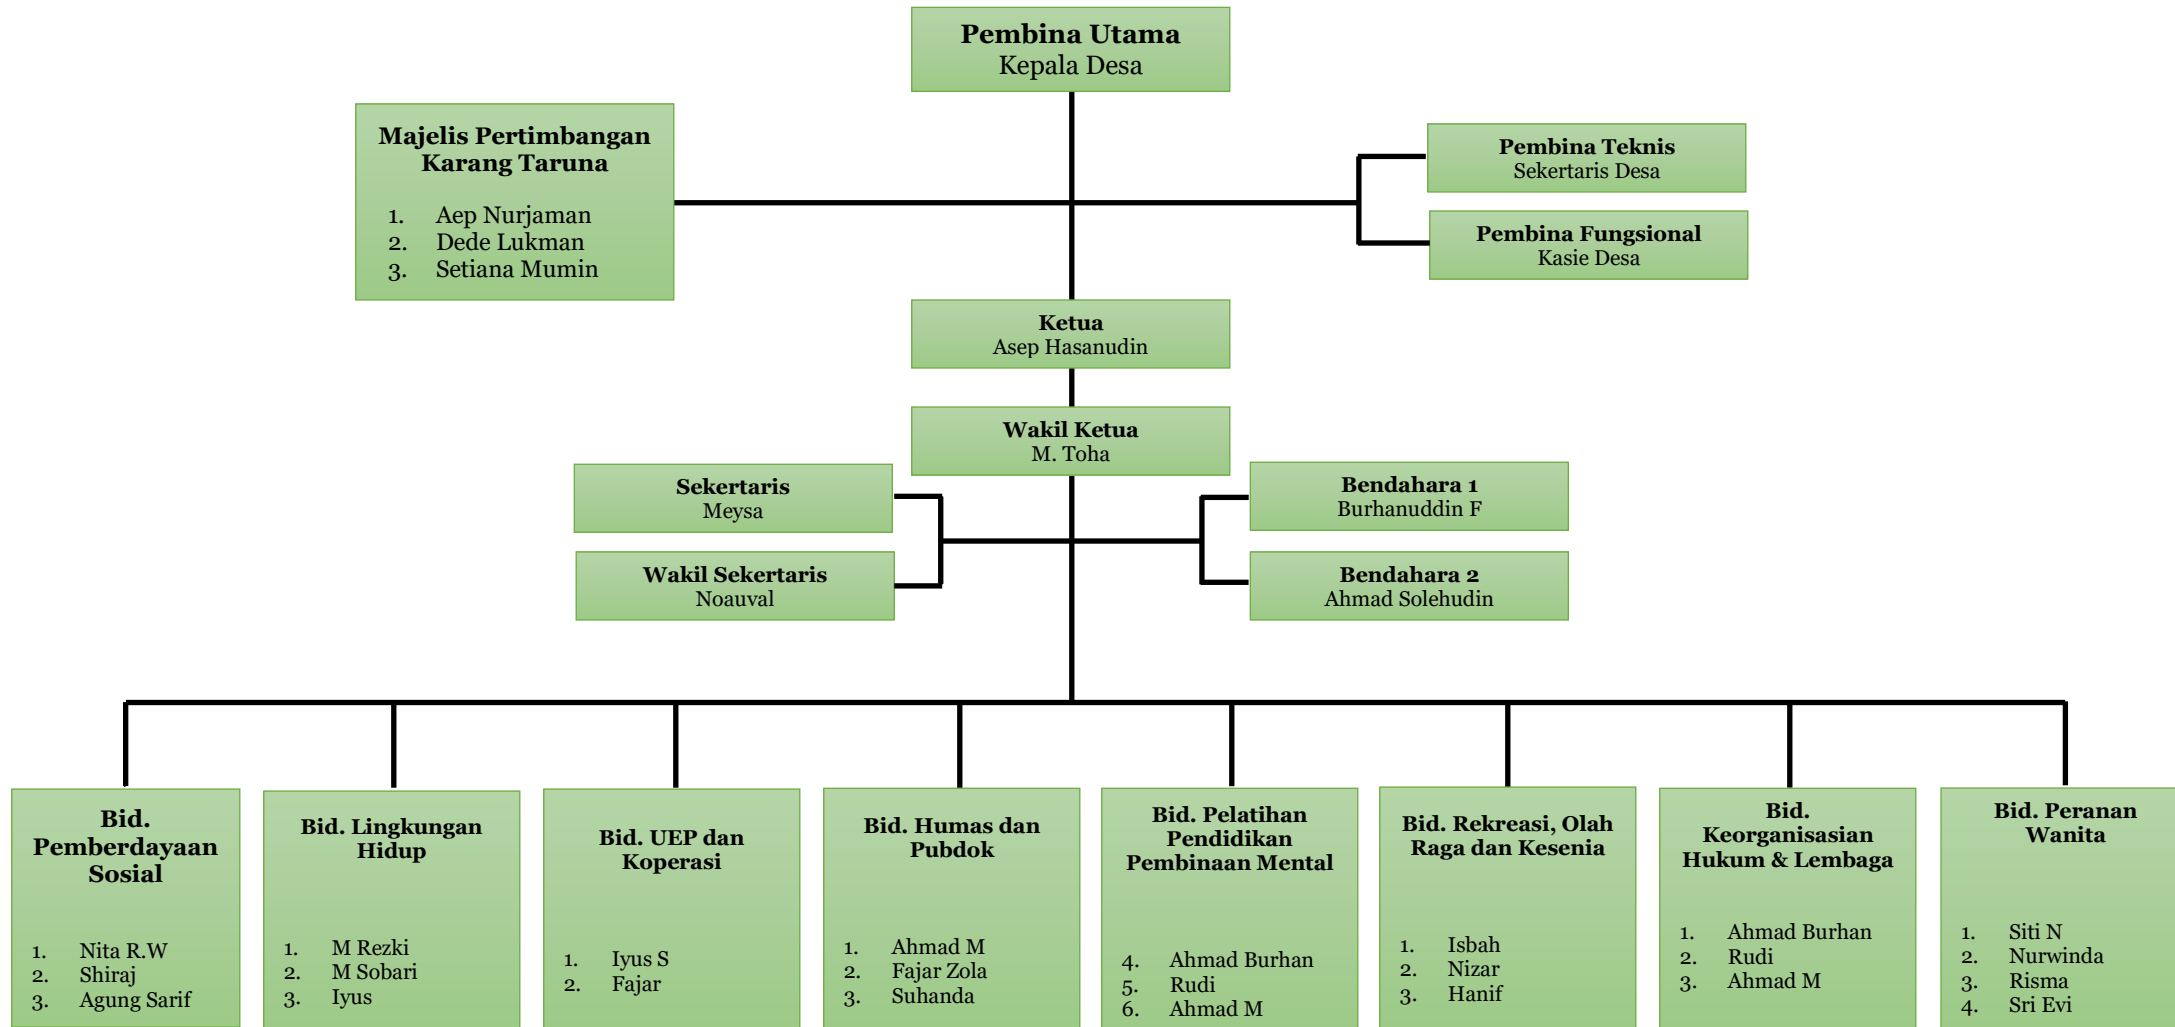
Pembina Utama
Kepala Desa

Majelis Pertimbangan Karang Taruna

1. Aep Nurjaman
2. Dede Lukman
3. Setiana Mumin

Pembina Teknis
Sekertaris Desa

Pembina Fungsional
Kasie Desa

Ketua
Asep Hasanudin

Wakil Ketua
M. Toha

Sekertaris
Meysa

Wakil Sekertaris
Noauval

Bendahara 1
Burhanuddin F

Bendahara 2
Ahmad Solehudin

Bid. Pemberdayaan Sosial

1. Nita R.W
2. Shiraj
3. Agung Sarif

Bid. Lingkungan Hidup

1. M Rezki
2. M Sobari
3. Iyus

Bid. UEP dan Koperasi

1. Iyus S
2. Fajar

Bid. Humas dan Pubdok

1. Ahmad M
2. Fajar Zola
3. Suhanda

Bid. Pelatihan Pendidikan Pembinaan Mental

4. Ahmad Burhan
5. Rudi
6. Ahmad M

Bid. Rekreasi, Olah Raga dan Kesenia

1. Isbah
2. Nizar
3. Hanif

Bid. Keorganisasian Hukum & Lembaga

1. Ahmad Burhan
2. Rudi
3. Ahmad M

Bid. Peranan Wanita

1. Siti N
2. Nurwinda
3. Risma
4. Sri Evi